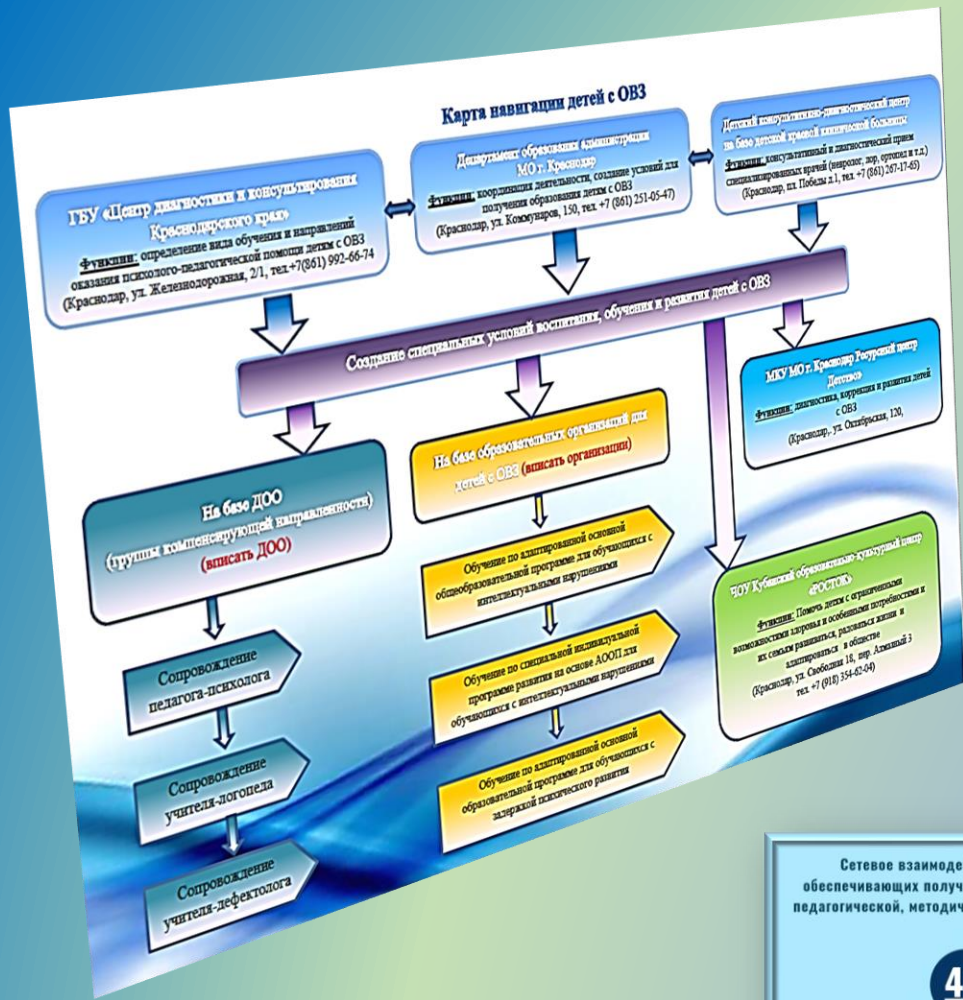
Карта навигации детей с ОВЗ

ГБУ «Центр диагностики и консультирования Краснодарского края»
Функции: определение вида обучения и направлений оказания психолого-педагогической помощи детям с ОВЗ
(Краснодар, ул. Железнодорожная, 2/1, тел.+7(861) 992-66-74

Департамент образования администрации МО г. Краснодар
Функции: координация деятельности, создание условий для получения образования детям с ОВЗ
(Краснодар, ул. Коммунаров, 150, тел. +7 (861) 251-05-47)

Детский консультативно-диагностический центр на базе детской краевой клинической больницы
Функции: консультативный и диагностический прием специализированных врачей (невролог, лор, ортопед и т.д.)
(Краснодар, пл. Победы д.1, тел. +7 (861) 267-17-65)

Создание специальных условий воспитания, обучения и развития детей с ОВЗ

МКУ МО г. Краснодар Ресурсный центр «Детство»
Функции: диагностика, коррекция и развитие детей с ОВЗ
(Краснодар, ул. Октябрьская, 120,

На базе ДОО
(группы компенсирующей направленности)
(вписать ДОО)

На базе образовательных организаций для детей с ОВЗ (вписать организации)

Обучение по адаптированной основной общеобразовательной программе для обучающихся с интеллектуальными нарушениями

Обучение по специальной индивидуальной программе развития на основе АООП для обучающихся с интеллектуальными нарушениями

Обучение по адаптированной основной образовательной программе для обучающихся с задержкой психического развития

ЧОУ Кубанский образовательно-культурный центр «РОСТОК»
Функции: Помочь детям с ограниченными возможностями здоровья и особенными потребностями и их семьям развиваться, радоваться жизни и адаптироваться в обществе
(Краснодар, ул. Свободная 18, пер. Алмазный 3 тел. +7 (918) 354-62-04)

Сопровождение педагога-психолога

Сопровождение учителя-логопеда

Сопровождение учителя-дефектолога

Сетевое взаимоде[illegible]
обеспечивающих получ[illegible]
педагогической, методич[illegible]

4